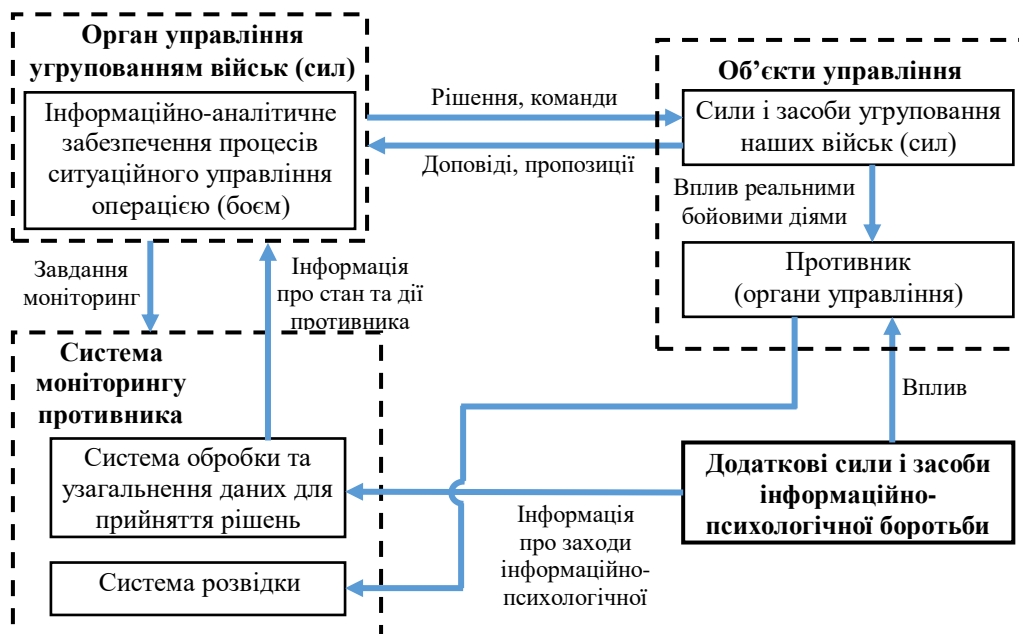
Орган управління угрупованням військ (сил)

Інформаційно-аналітичне забезпечення процесів ситуаційного управління операцією (боєм)

Рішення, команди

Доповіді, пропозиції

Об'єкти управління

Сили і засоби угруповання наших військ (сил)

Вплив реальними бойовими діями

Противник (органи управління)

Завдання моніторинг

Інформація про стан та дії противника

Система моніторингу противника

Система обробки та узагальнення даних для прийняття рішень

Система розвідки

Вплив

Додаткові сили і засоби інформаційно-психологічної боротьби

Інформація про заходи інформаційно-психологічної